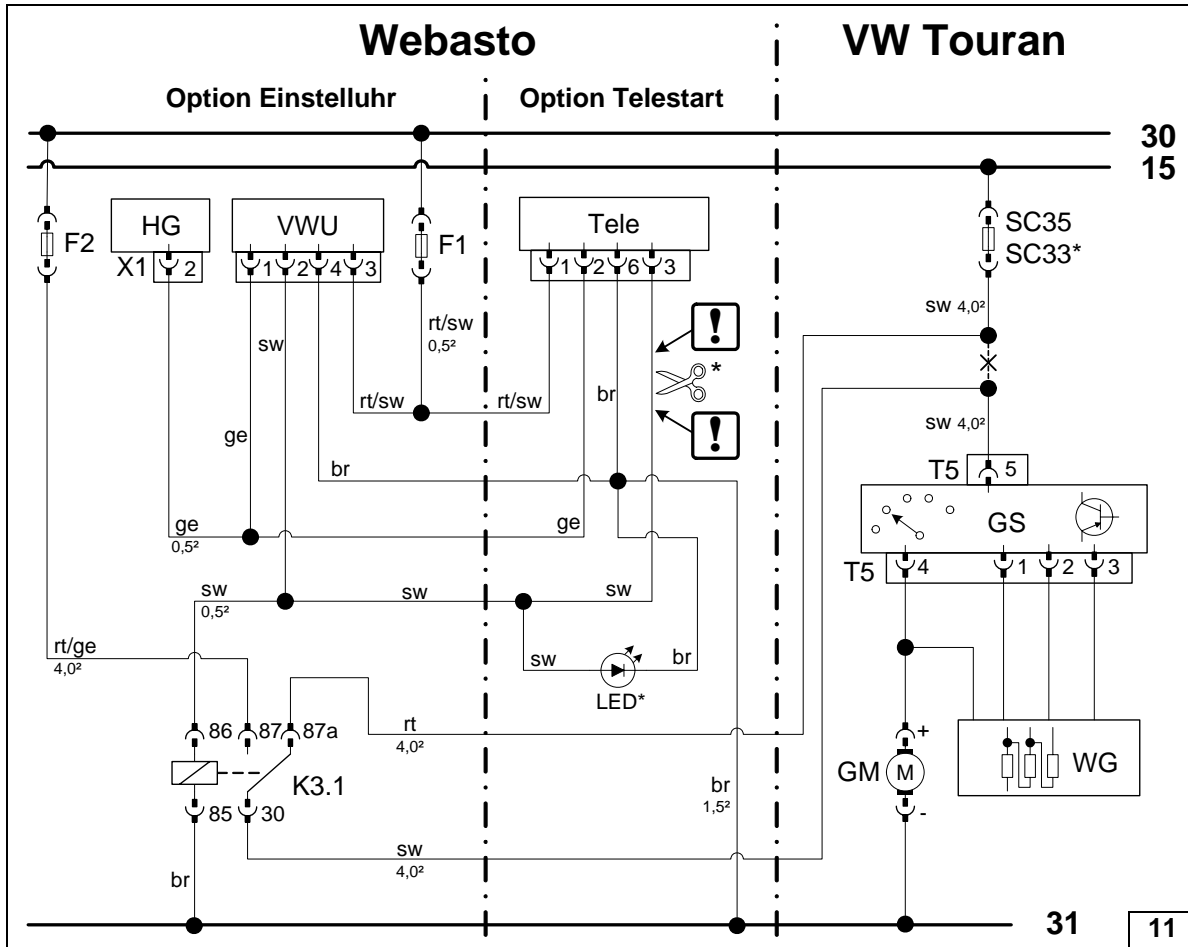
Webasto

VW Touran

Option Einstelluhr

Option Telestart

30
15

F2

HG
X1 2

VWU
1 2 4 3

F1

Tele
1 2 6 3

SC35
SC33*

sw 4,0²

rt/sw
0,5²

sw

!

*

rt/sw

rt/sw

br

!

sw 4,0²

ge

br

T5 5

GS

ge
0,5²

ge

T5 4 1 2 3

sw
0,5²

sw

sw

rt/ge
4,0²

sw

br

LED*

86 87 87a

rt
4,0²

+

K3.1

GM M

WG

85 30

br
1,5²

-

sw
4,0²

br

31

11